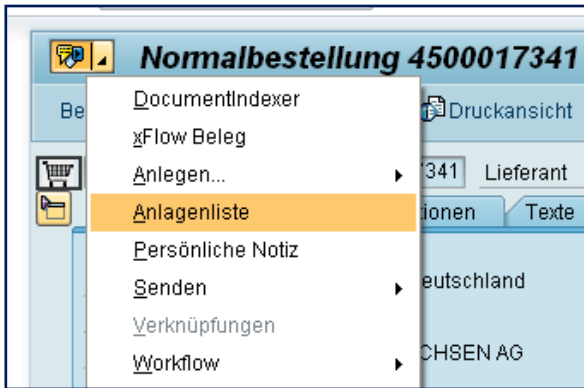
Normalbestellung 4500017341

Be

Druckansicht

DocumentIndexer
xFlow Beleg
Anlegen...
Anlagenliste
Persönliche Notiz
Senden
Verknüpfungen
Workflow

7341

Lieferant

tionen

Texte

eutschland

CHSEN AG